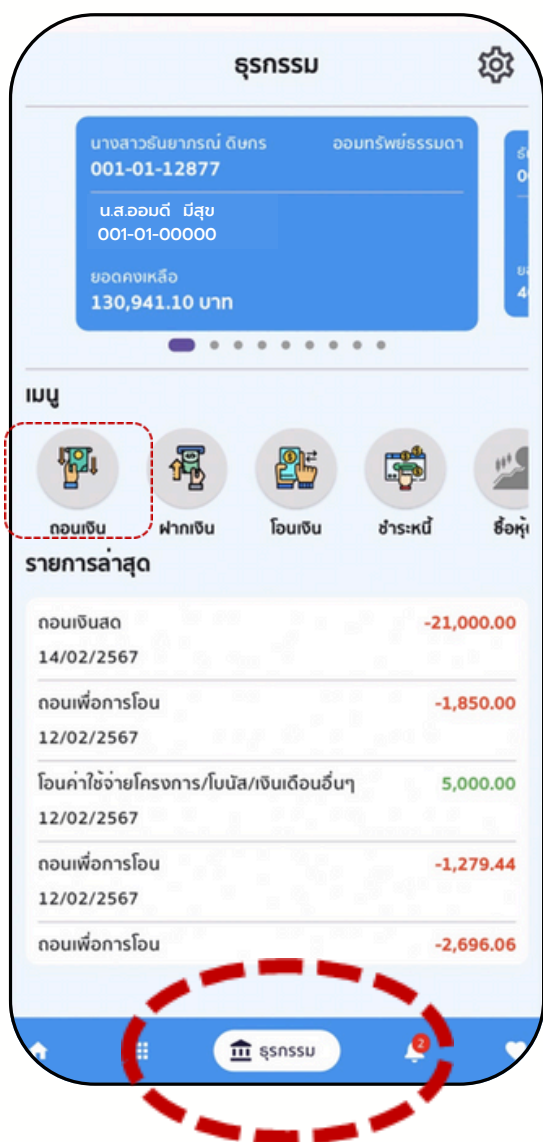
ธุรกรรม

นางสาวธันยาภรณ์ ดิษกร
ออมทรัพย์ธรรมดา
001-01-12877

น.ส.ออมดี มีสุข
001-01-00000

ยอดคงเหลือ
130,941.10 บาท

เมนู

ถอนเงิน
ฝากเงิน
โอนเงิน
ชำระหนี้
ซื้อหุ้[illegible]

รายการล่าสุด

| | |
|---|---|
| ถอนเงินสด<br>14/02/2567 | -21,000.00 |
| ถอนเพื่อการโอน<br>12/02/2567 | -1,850.00 |
| โอนค่าใช้จ่ายโครงการ/โบนัส/เงินเดือนอื่นๆ<br>12/02/2567 | 5,000.00 |
| ถอนเพื่อการโอน<br>12/02/2567 | -1,279.44 |
| ถอนเพื่อการโอน | -2,696.06 |

ธุรกรรม
2